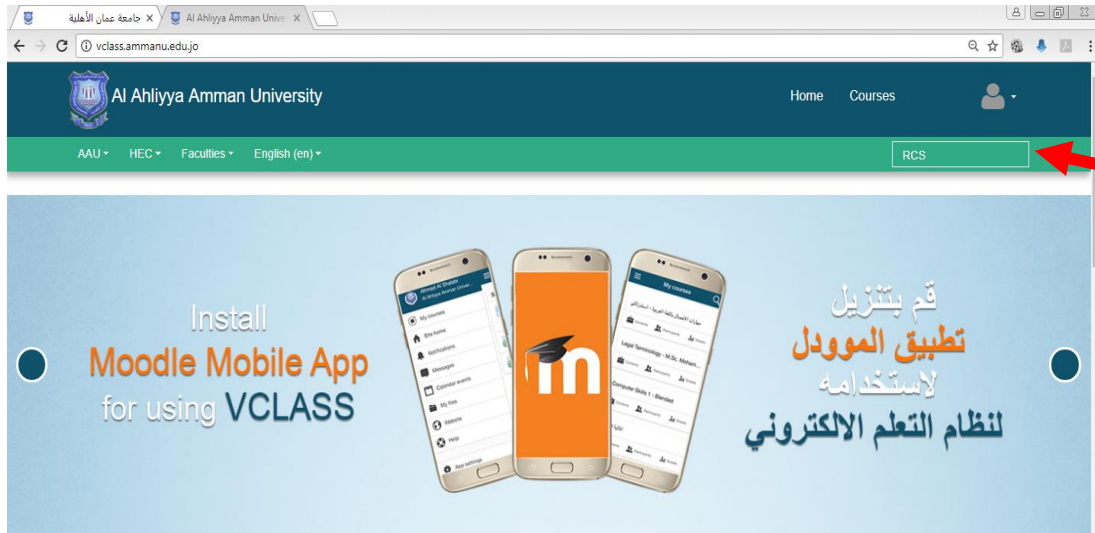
جامعة عمان الأهلية ×
Al Ahliyya Amman Unive ×

vclass.ammanu.edu.jo

Al Ahliyya Amman University

Home Courses

AAU ▾ HEC ▾ Faculties ▾ English (en) ▾

RCS

Install
Moodle Mobile App
for using VCLASS

Ahmad Al Shalabi
Al Ahliyya Amman Univer...
My courses
Site home
Notifications
Messages
Calendar events
My files
Website
Help
App settings

m

My courses
Legal Terminology - M.Sc. Moham...
Computer Skills 1 - Blended

قم بتنزيل
تطبيق المودل
لاستخدامه
لنظام التعلم الالكتروني